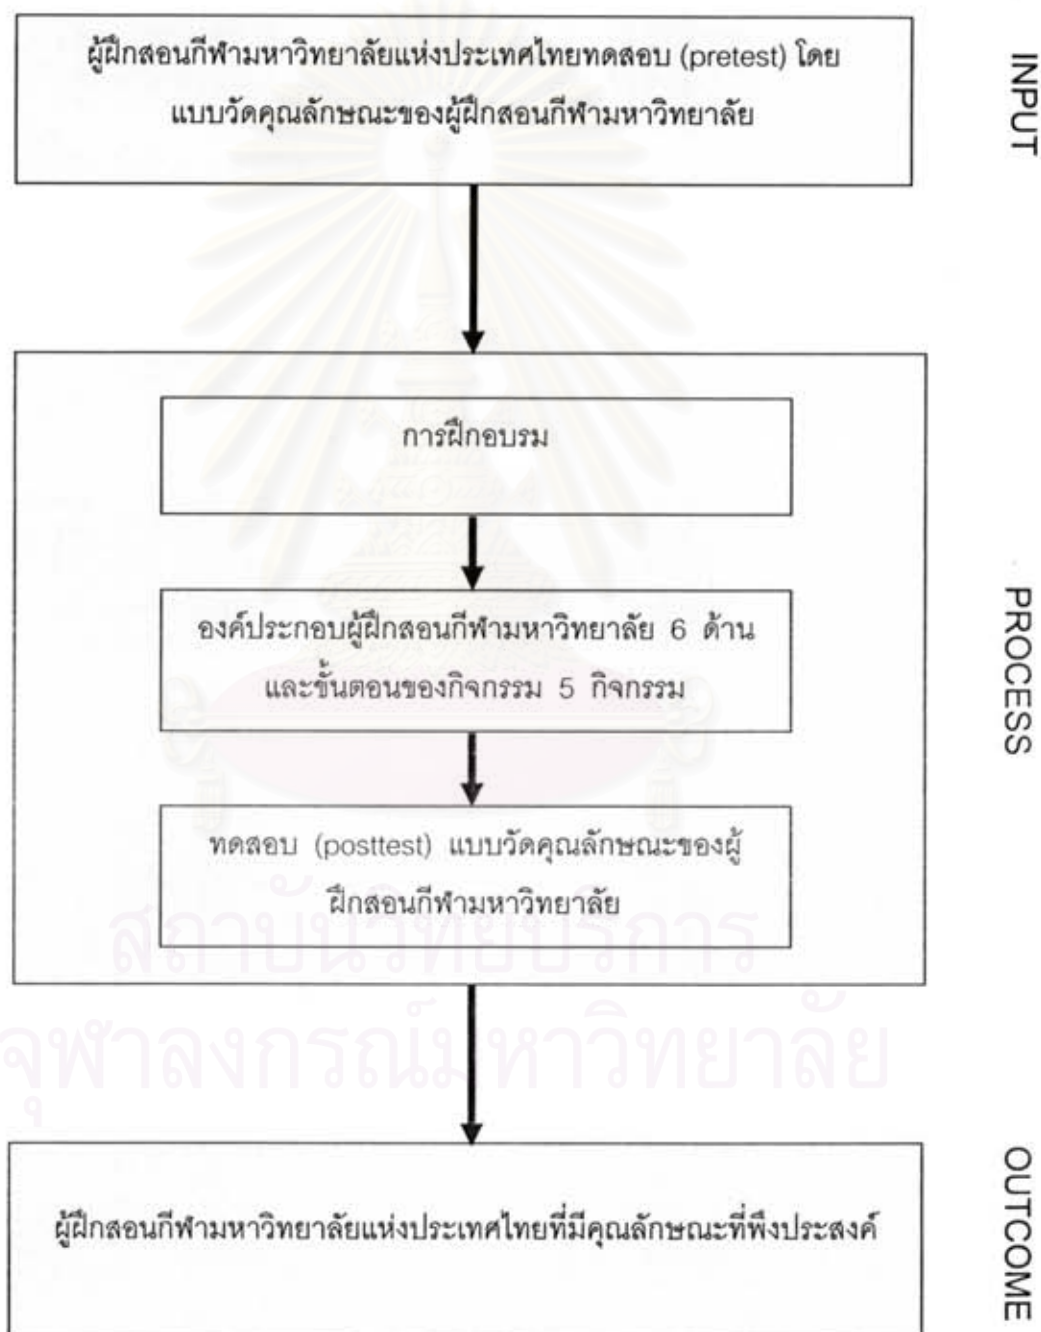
ผู้ฝึกสอนกีฬามหาวิทยาลัยแห่งประเทศไทยทดสอบ (pretest) โดยแบบวัดคุณลักษณะของผู้ฝึกสอนกีฬามหาวิทยาลัย

INPUT

การฝึกอบรม

องค์ประกอบผู้ฝึกสอนกีฬามหาวิทยาลัย 6 ด้าน และขั้นตอนของกิจกรรม 5 กิจกรรม

ทดสอบ (posttest) แบบวัดคุณลักษณะของผู้ฝึกสอนกีฬามหาวิทยาลัย

PROCESS

ผู้ฝึกสอนกีฬามหาวิทยาลัยแห่งประเทศไทยที่มีคุณลักษณะที่พึงประสงค์

OUTCOME

สถาบันวิทยบริการ
จุฬาลงกรณ์มหาวิทยาลัย